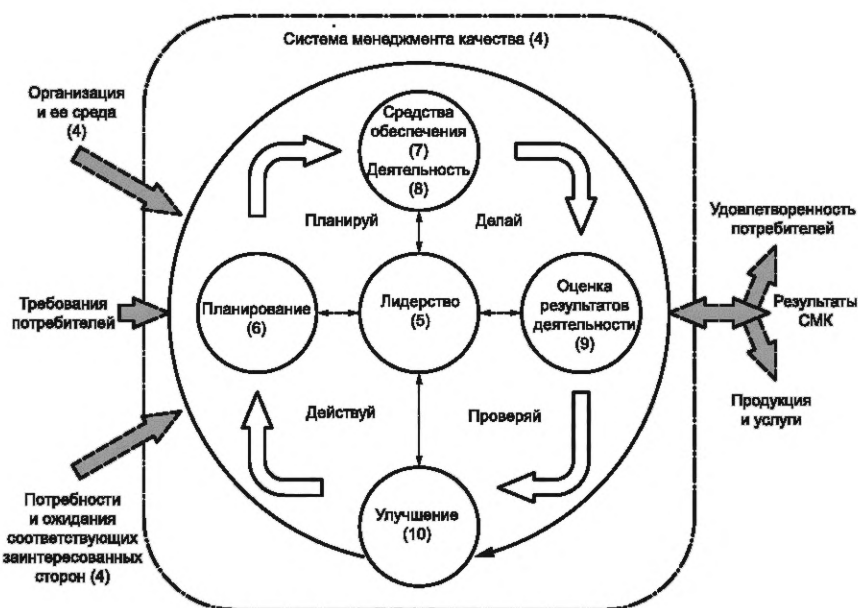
Система менеджмента качества (4)

Организация и ее среда (4)

Требования потребителей

Потребности и ожидания соответствующих заинтересованных сторон (4)

Средства обеспечения (7) Деятельность (8)

Планируй

Делай

Планирование (6)

Лидерство (5)

Оценка результатов деятельности (9)

Действуй

Проверяй

Улучшение (10)

Удовлетворенность потребителей

Результаты СМК

Продукция и услуги